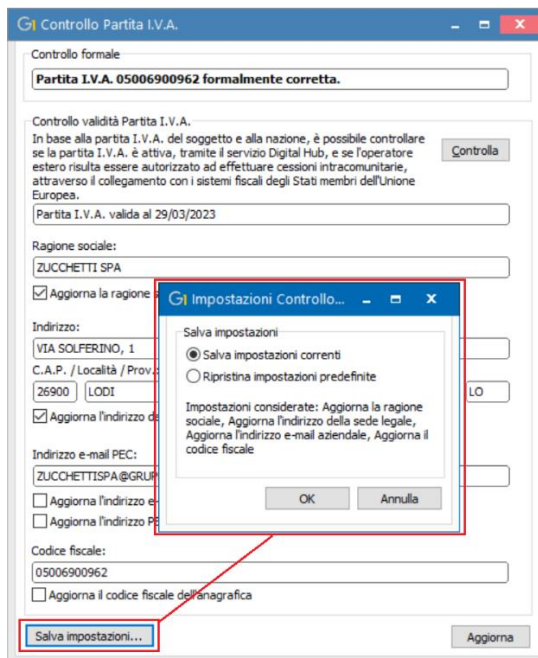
G1 Controllo Partita I.V.A.

Controllo formale

Partita I.V.A. 05006900962 formalmente corretta.

Controllo validità Partita I.V.A.

In base alla partita I.V.A. del soggetto e alla nazione, è possibile controllare se la partita I.V.A. è attiva, tramite il servizio Digital Hub, e se l'operatore estero risulta essere autorizzato ad effettuare cessioni intracomunitarie, attraverso il collegamento con i sistemi fiscali degli Stati membri dell'Unione Europea.

Controlla

Partita I.V.A. valida al 29/03/2023

Ragione sociale:

ZUCCHETTI SPA

Aggiorna la ragione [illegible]

Indirizzo:

VIA SOLFERINO, 1

C.A.P. / Località / Prov. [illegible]

26900 | LODI | LO

Aggiorna l'indirizzo d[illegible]

Indirizzo e-mail PEC:

ZUCCHETTISPA@GRUP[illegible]

Aggiorna l'indirizzo e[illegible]

Aggiorna l'indirizzo P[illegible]

Codice fiscale:

05006900962

Aggiorna il codice fiscale dell'anagrafica

Salva impostazioni...

Aggiorna

G1 Impostazioni Controllo...

Salva impostazioni

Salva impostazioni correnti

Ripristina impostazioni predefinite

Impostazioni considerate: Aggiorna la ragione sociale, Aggiorna l'indirizzo della sede legale, Aggiorna l'indirizzo e-mail aziendale, Aggiorna il codice fiscale

OK

Annulla